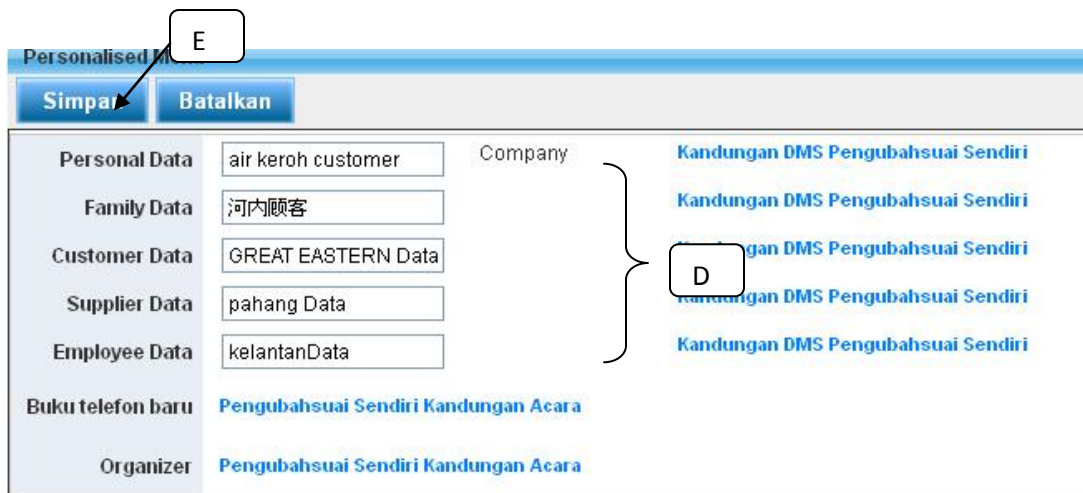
Personalised M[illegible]

E

Simpa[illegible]

Batalkan

Personal Data | air keroh customer | Company | Kandungan DMS Pengubahsuai Sendiri

Family Data | 河内顾客 | Kandungan DMS Pengubahsuai Sendiri

Customer Data | GREAT EASTERN Data | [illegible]gan DMS Pengubahsuai Sendiri

D

Supplier Data | pahang Data | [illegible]gan DMS Pengubahsuai Sendiri

Employee Data | kelantanData | Kandungan DMS Pengubahsuai Sendiri

Buku telefon baru | Pengubahsuai Sendiri Kandungan Acara

Organizer | Pengubahsuai Sendiri Kandungan Acara